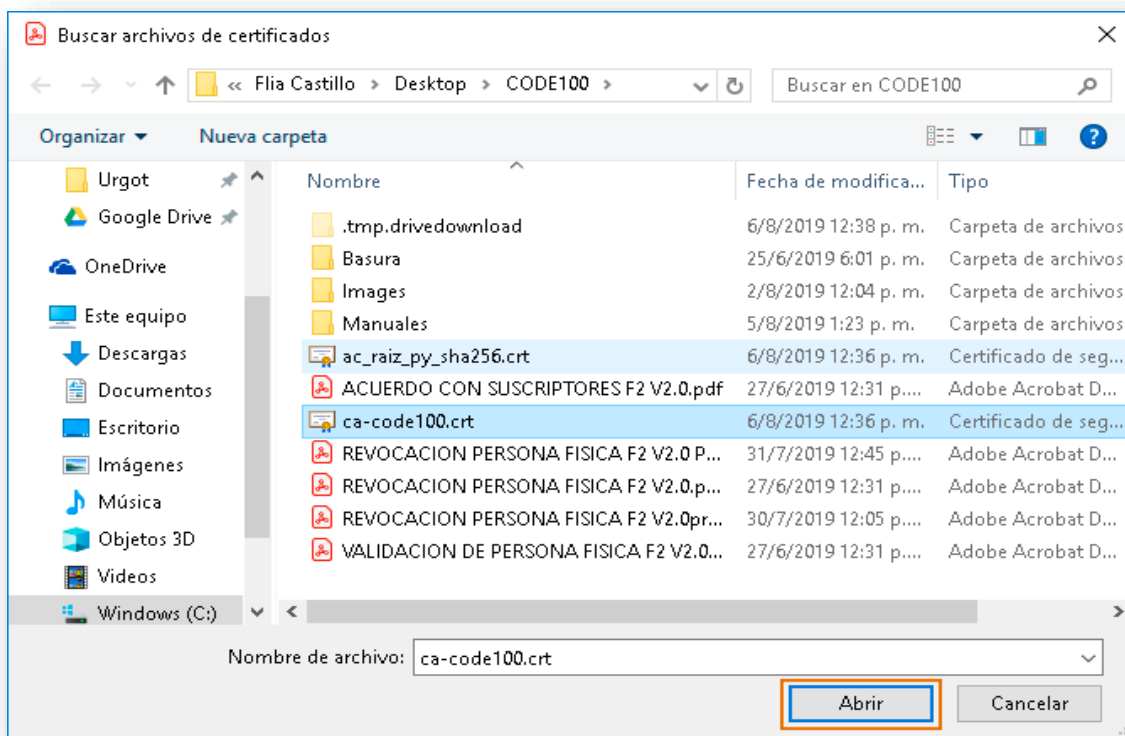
Buscar archivos de certificados

« Flia Castillo › Desktop › CODE100 ›

Buscar en CODE100

Organizar ▾ Nueva carpeta

Urgot
Google Drive
OneDrive
Este equipo
Descargas
Documentos
Escritorio
Imágenes
Música
Objetos 3D
Videos
Windows (C:)

| Nombre | Fecha de modifica... | Tipo |
|---|---|---|
| .tmp.drivedownload | 6/8/2019 12:38 p. m. | Carpeta de archivos |
| Basura | 25/6/2019 6:01 p. m. | Carpeta de archivos |
| Images | 2/8/2019 12:04 p. m. | Carpeta de archivos |
| Manuales | 5/8/2019 1:23 p. m. | Carpeta de archivos |
| ac_raiz_py_sha256.crt | 6/8/2019 12:36 p. m. | Certificado de seg... |
| ACUERDO CON SUSCRIPTORES F2 V2.0.pdf | 27/6/2019 12:31 p.... | Adobe Acrobat D... |
| ca-code100.crt | 6/8/2019 12:36 p. m. | Certificado de seg... |
| REVOCACION PERSONA FISICA F2 V2.0 P... | 31/7/2019 12:45 p.... | Adobe Acrobat D... |
| REVOCACION PERSONA FISICA F2 V2.0.p... | 27/6/2019 12:31 p.... | Adobe Acrobat D... |
| REVOCACION PERSONA FISICA F2 V2.0pr... | 30/7/2019 12:05 p.... | Adobe Acrobat D... |
| VALIDACION DE PERSONA FISICA F2 V2.0... | 27/6/2019 12:31 p.... | Adobe Acrobat D... |

Nombre de archivo: ca-code100.crt

Abrir Cancelar